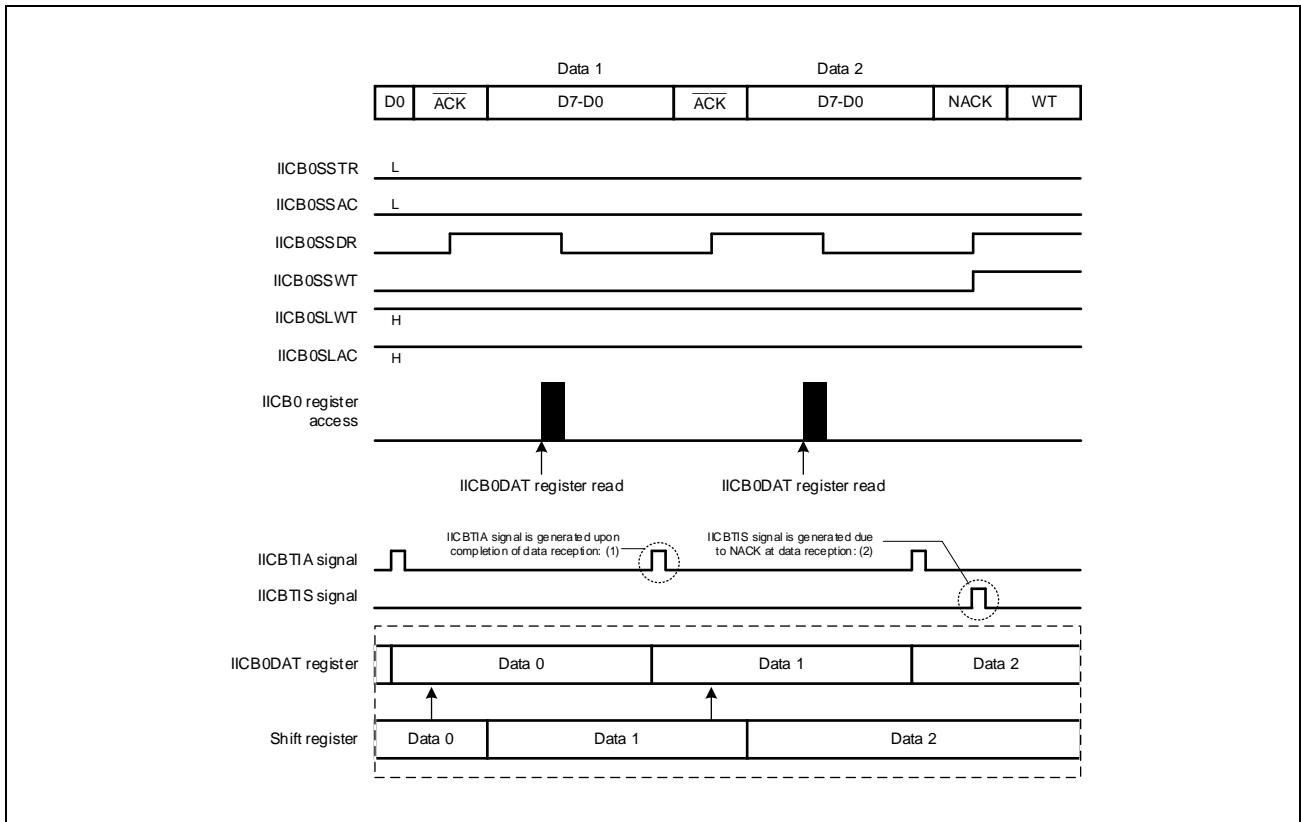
Data 1

Data 2

| D0 | $\overline{ACK}$ | D7-D0 | $\overline{ACK}$ | D7-D0 | NACK | WT |
|---|---|---|---|---|---|---|

IICB0SSTR L

IICB0SSAC L

IICB0SSDR

IICB0SSWT

IICB0SLWT H

IICB0SLAC H

IICB0 register access

IICB0DAT register read

IICB0DAT register read

IICBTIA signal is generated upon completion of data reception: (1)

IICBTIS signal is generated due to NACK at data reception: (2)

IICBTIA signal

IICBTIS signal

IICB0DAT register

Data 0

Data 1

Data 2

Shift register

Data 0

Data 1

Data 2